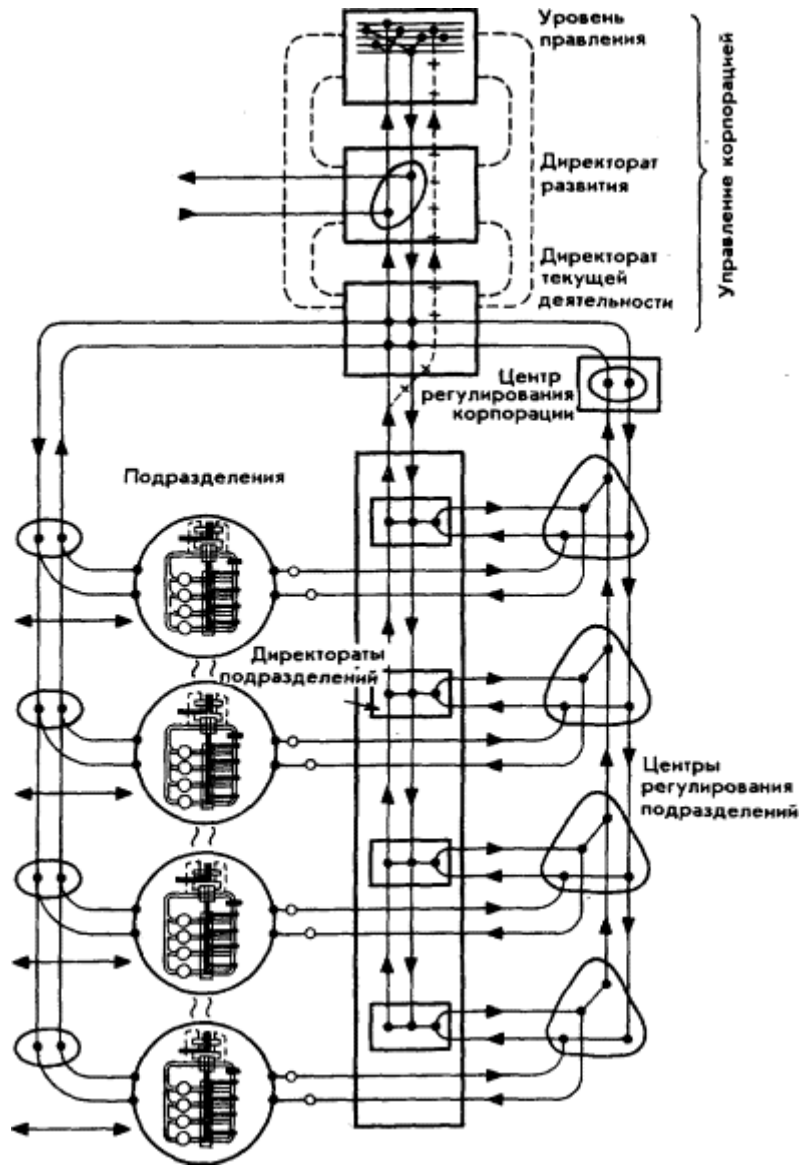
Уровень правления

Директорат развития

Директорат текущей деятельности

Управление корпорацией

Центр регулирования корпорации

Подразделения

Директораты подразделений

Центры регулирования подразделений